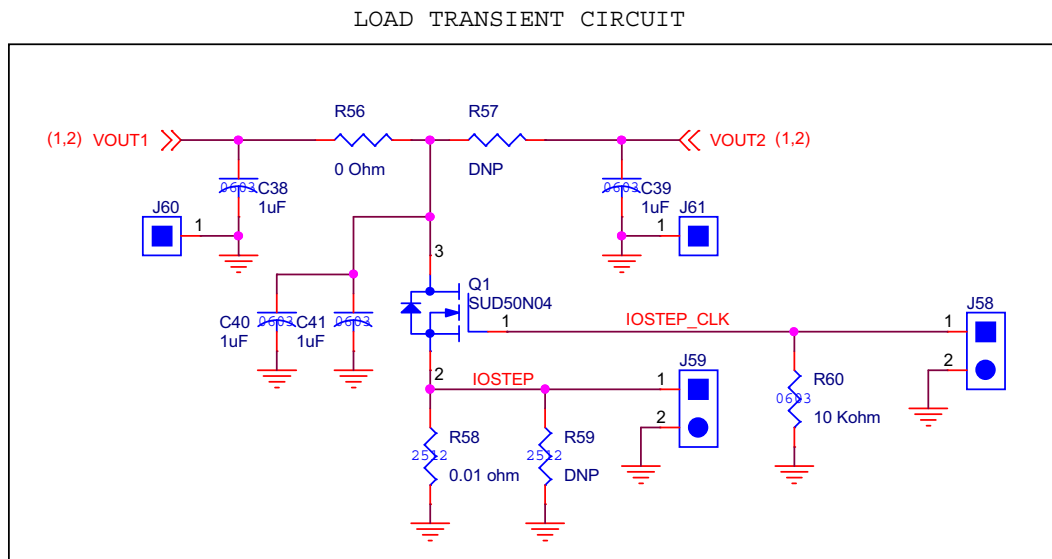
LOAD TRANSIENT CIRCUIT

(1,2) VOUT1

R56

0 Ohm

R57

DNP

VOUT2 (1,2)

0603 C38

1uF

J60

1

0603 C39

1uF

J61

1

3

Q1

SUD50N04

1

IOSTEP_CLK

J58

1

2

C40

1uF

0603 C41

1uF

0603

2

IOSTEP

J59

1

2

R60

0603

10 Kohm

R58

2512

0.01 ohm

R59

2512

DNP